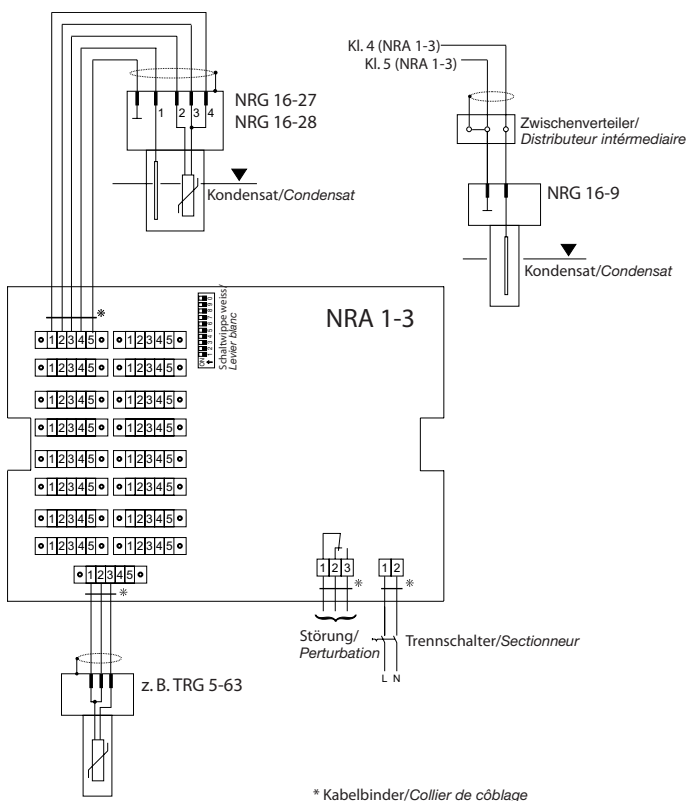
Kl. 4 (NRA 1-3)
Kl. 5 (NRA 1-3)

1 2 3 4
NRG 16-27
NRG 16-28

Kondensat/Condensat

Zwischenverteiler/
Distributeur intérmediaire

NRG 16-9

Kondensat/Condensat

*

NRA 1-3

Schaltwippe weiss/
Levier blanc

12345 12345
12345 12345
12345 12345
12345 12345
12345 12345
12345 12345
12345 12345
12345 12345

12345
*

123 *
12 *

Störung/
Perturbation

Trennschalter/Sectionneur

L N

z. B. TRG 5-63

* Kabelbinder/Collier de côblage